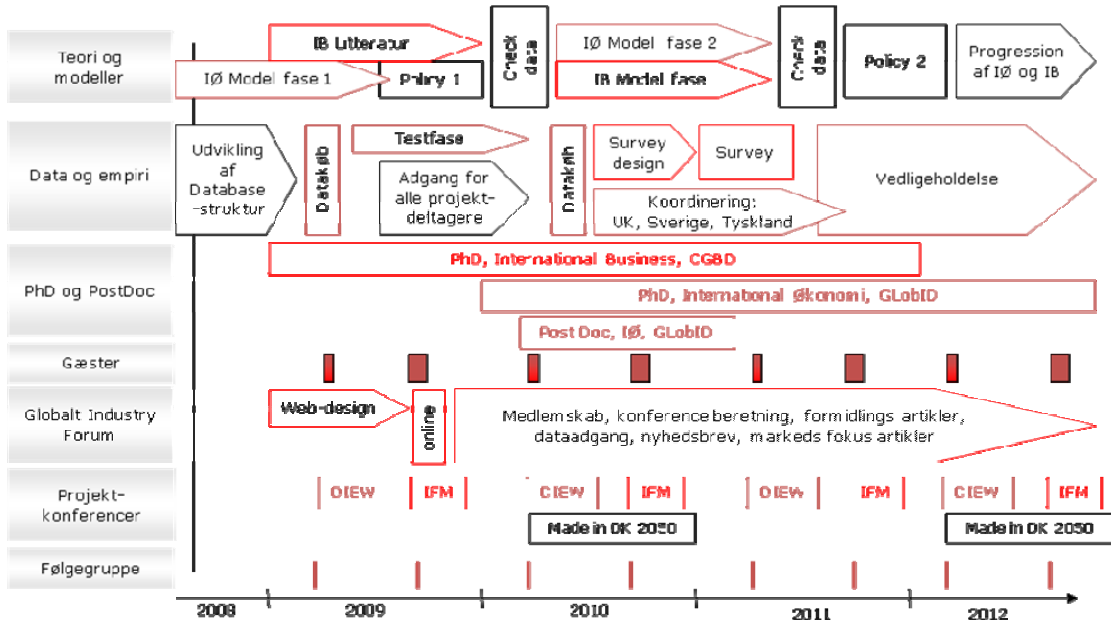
Teori og modeller

IB Litteratur

Check data

IØ Model fase 2

Check data

Policy 2

Progression af IØ og IB

IØ Model fase 1

Policy 1

IB Model fase

Data og empiri

Udvikling af Database -struktur

Datakøb

Testfase

Adgang for alle projekt-deltagere

Datakøb

Survey design

Survey

Koordinering: UK, Sverige, Tyskland

Vedligeholdelse

PhD og PostDoc

PhD, International Business, CGBD

PhD, International Økonomi, GLobID

Post Doc, IØ, GLobID

Gæster

Globalt Industry Forum

Web-design

online

Medlemskab, konference beretning, formidlings artikler, dataadgang, nyhedsbrev, markeds fokus artikler

Projekt-konferencer

CIEW

IFM

CIEW

IFM

CIEW

IFM

CIEW

IFM

Made in DK 2050

Made in DK 2050

Følgegruppe

2008

2009

2010

2011

2012